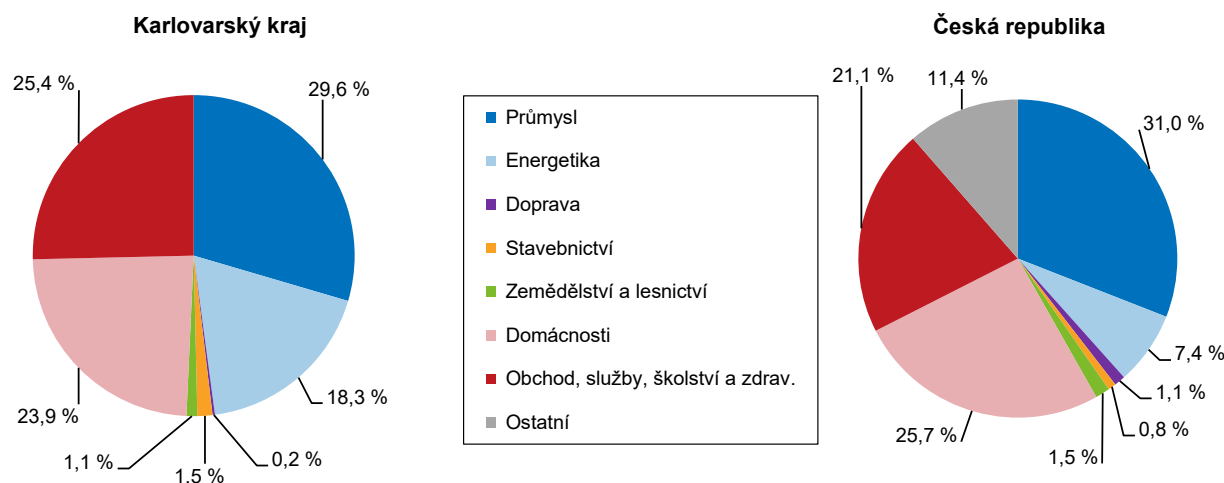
Karlovarský kraj

25,4 %
29,6 %
18,3 %
0,2 %
1.5 %
1,1 %
23,9 %

Průmysl
Energetika
Doprava
Stavebnictví
Zemědělství a lesnictví
Domácnosti
Obchod, služby, školství a zdrav.
Ostatní

Česká republika

21,1 %
11,4 %
31,0 %
7,4 %
1,1 %
0,8 %
1,5 %
25,7 %